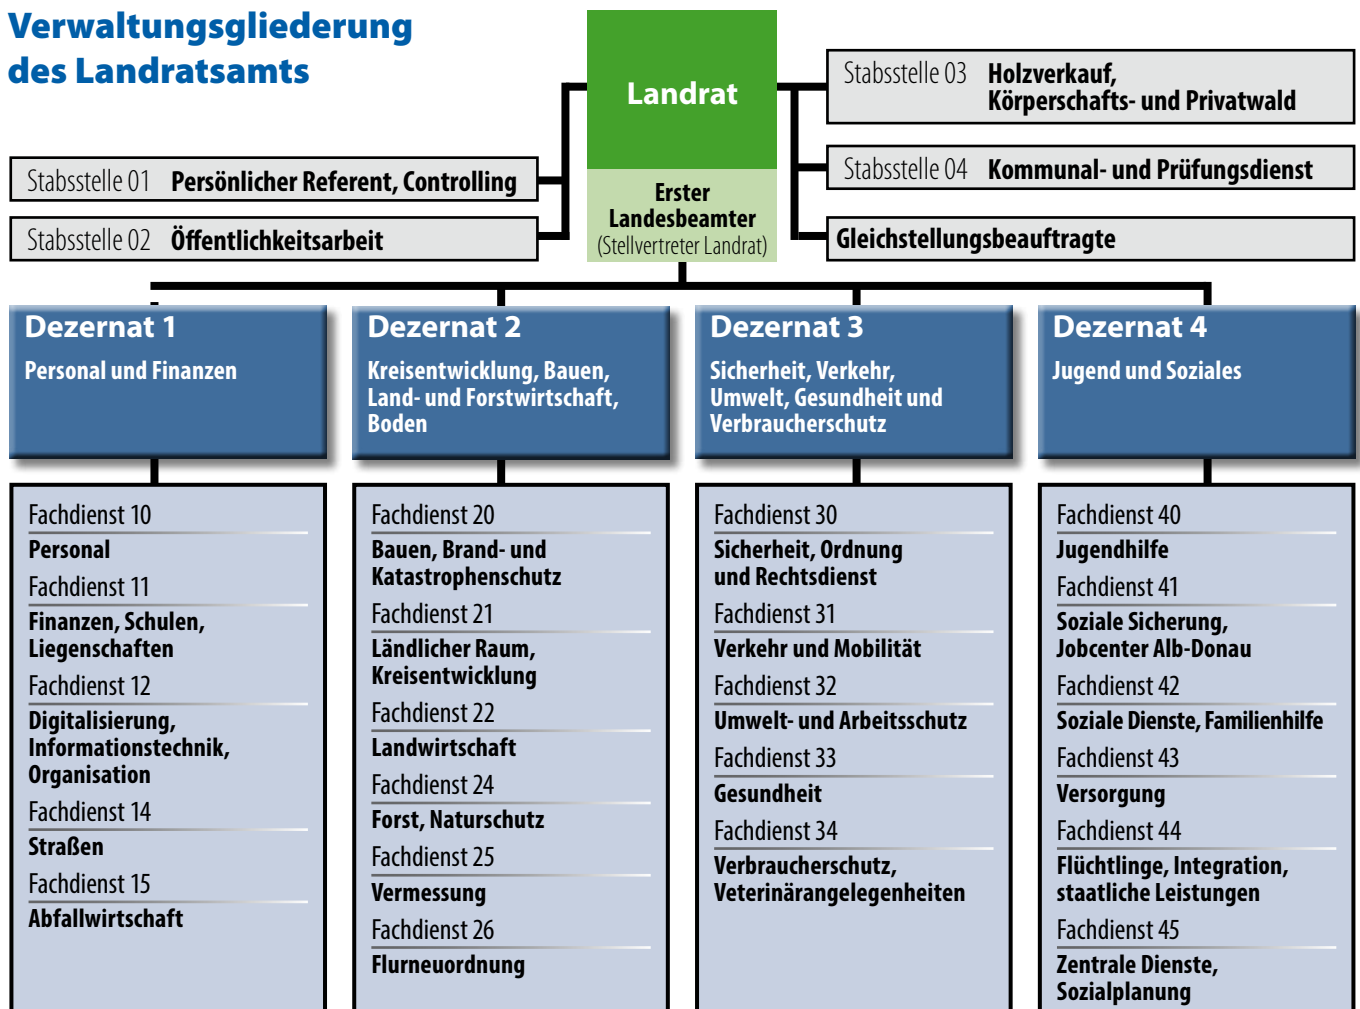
Verwaltungsgliederung des Landratsamts

Landrat

Erster Landesbeamter (Stellvertreter Landrat)

Stabsstelle 01 Persönlicher Referent, Controlling

Stabsstelle 02 Öffentlichkeitsarbeit

Stabsstelle 03 Holzverkauf, Körperschafts- und Privatwald

Stabsstelle 04 Kommunal- und Prüfungsdienst

Gleichstellungsbeauftragte

Dezernat 1
Personal und Finanzen

Fachdienst 10
Personal
Fachdienst 11
Finanzen, Schulen, Liegenschaften
Fachdienst 12
Digitalisierung, Informationstechnik, Organisation
Fachdienst 14
Straßen
Fachdienst 15
Abfallwirtschaft

Dezernat 2
Kreisentwicklung, Bauen, Land- und Forstwirtschaft, Boden

Fachdienst 20
Bauen, Brand- und Katastrophenschutz
Fachdienst 21
Ländlicher Raum, Kreisentwicklung
Fachdienst 22
Landwirtschaft
Fachdienst 24
Forst, Naturschutz
Fachdienst 25
Vermessung
Fachdienst 26
Flurneuordnung

Dezernat 3
Sicherheit, Verkehr, Umwelt, Gesundheit und Verbraucherschutz

Fachdienst 30
Sicherheit, Ordnung und Rechtsdienst
Fachdienst 31
Verkehr und Mobilität
Fachdienst 32
Umwelt- und Arbeitsschutz
Fachdienst 33
Gesundheit
Fachdienst 34
Verbraucherschutz, Veterinärangelegenheiten

Dezernat 4
Jugend und Soziales

Fachdienst 40
Jugendhilfe
Fachdienst 41
Soziale Sicherung, Jobcenter Alb-Donau
Fachdienst 42
Soziale Dienste, Familienhilfe
Fachdienst 43
Versorgung
Fachdienst 44
Flüchtlinge, Integration, staatliche Leistungen
Fachdienst 45
Zentrale Dienste, Sozialplanung